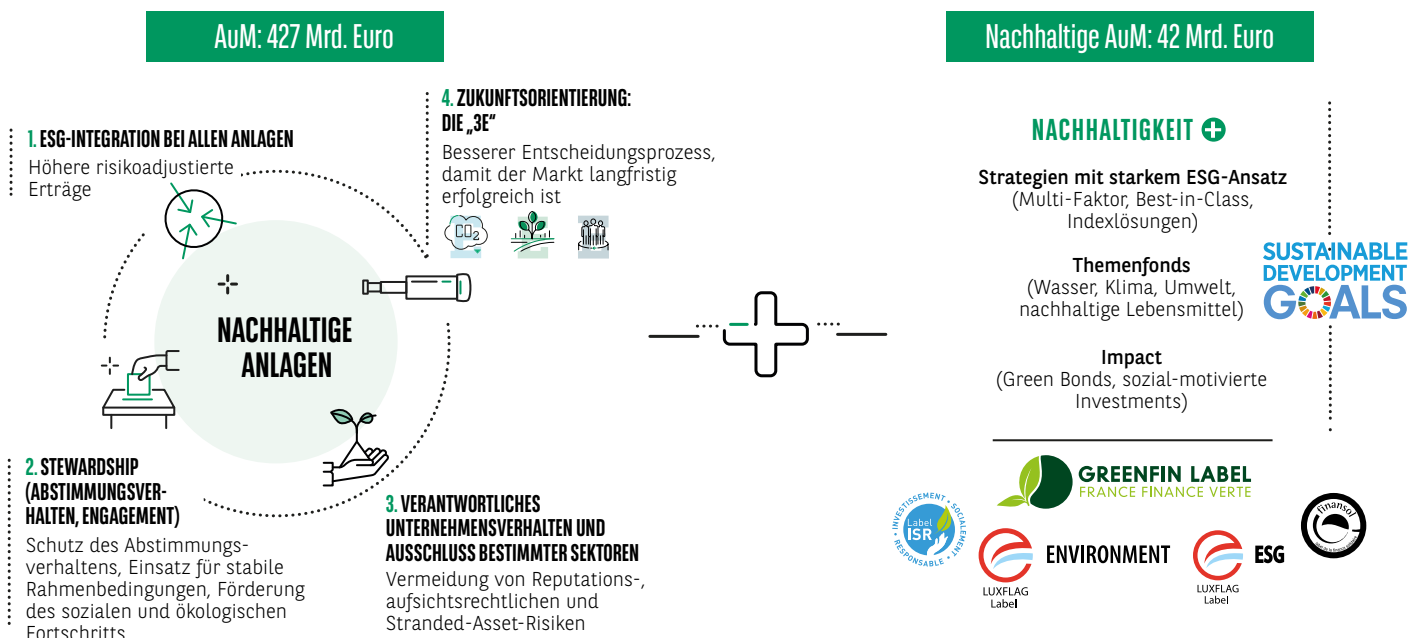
AuM: 427 Mrd. Euro

Nachhaltige AuM: 42 Mrd. Euro

1. ESG-INTEGRATION BEI ALLEN ANLAGEN
Höhere risikoadjustierte Erträge

4. ZUKUNFTSORIENTIERUNG: DIE „3E"
Besserer Entscheidungsprozess, damit der Markt langfristig erfolgreich ist

$CO_2$

NACHHALTIGE ANLAGEN

2. STEWARDSHIP (ABSTIMMUNGSVERHALTEN, ENGAGEMENT)
Schutz des Abstimmungsverhaltens, Einsatz für stabile Rahmenbedingungen, Förderung des sozialen und ökologischen Fortschritts

3. VERANTWORTLICHES UNTERNEHMENSVERHALTEN UND AUSSCHLUSS BESTIMMTER SEKTOREN
Vermeidung von Reputations-, aufsichtsrechtlichen und Stranded-Asset-Risiken

NACHHALTIGKEIT

Strategien mit starkem ESG-Ansatz
(Multi-Faktor, Best-in-Class, Indexlösungen)

Themenfonds
(Wasser, Klima, Umwelt, nachhaltige Lebensmittel)

Impact
(Green Bonds, sozial-motivierte Investments)

SUSTAINABLE DEVELOPMENT GOALS

GREENFIN LABEL
FRANCE FINANCE VERTE

INVESTISSEMENT SOCIALEMENT RESPONSABLE
Label ISR

ENVIRONMENT
LUXFLAG Label

ESG
LUXFLAG Label

Finansol